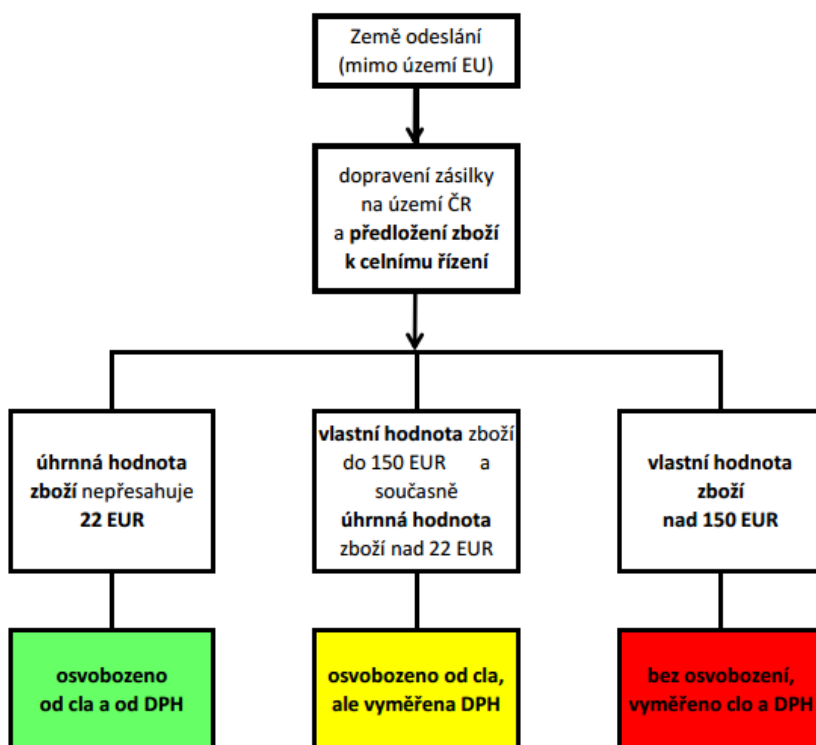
Země odeslání (mimo území EU)

dopravení zásilky na území ČR a předložení zboží k celnímu řízení

úhrnná hodnota zboží nepřesahuje 22 EUR

vlastní hodnota zboží do 150 EUR a současně úhrnná hodnota zboží nad 22 EUR

vlastní hodnota zboží nad 150 EUR

osvobozeno od cla a od DPH

osvobozeno od cla, ale vyměřena DPH

bez osvobození, vyměřeno clo a DPH